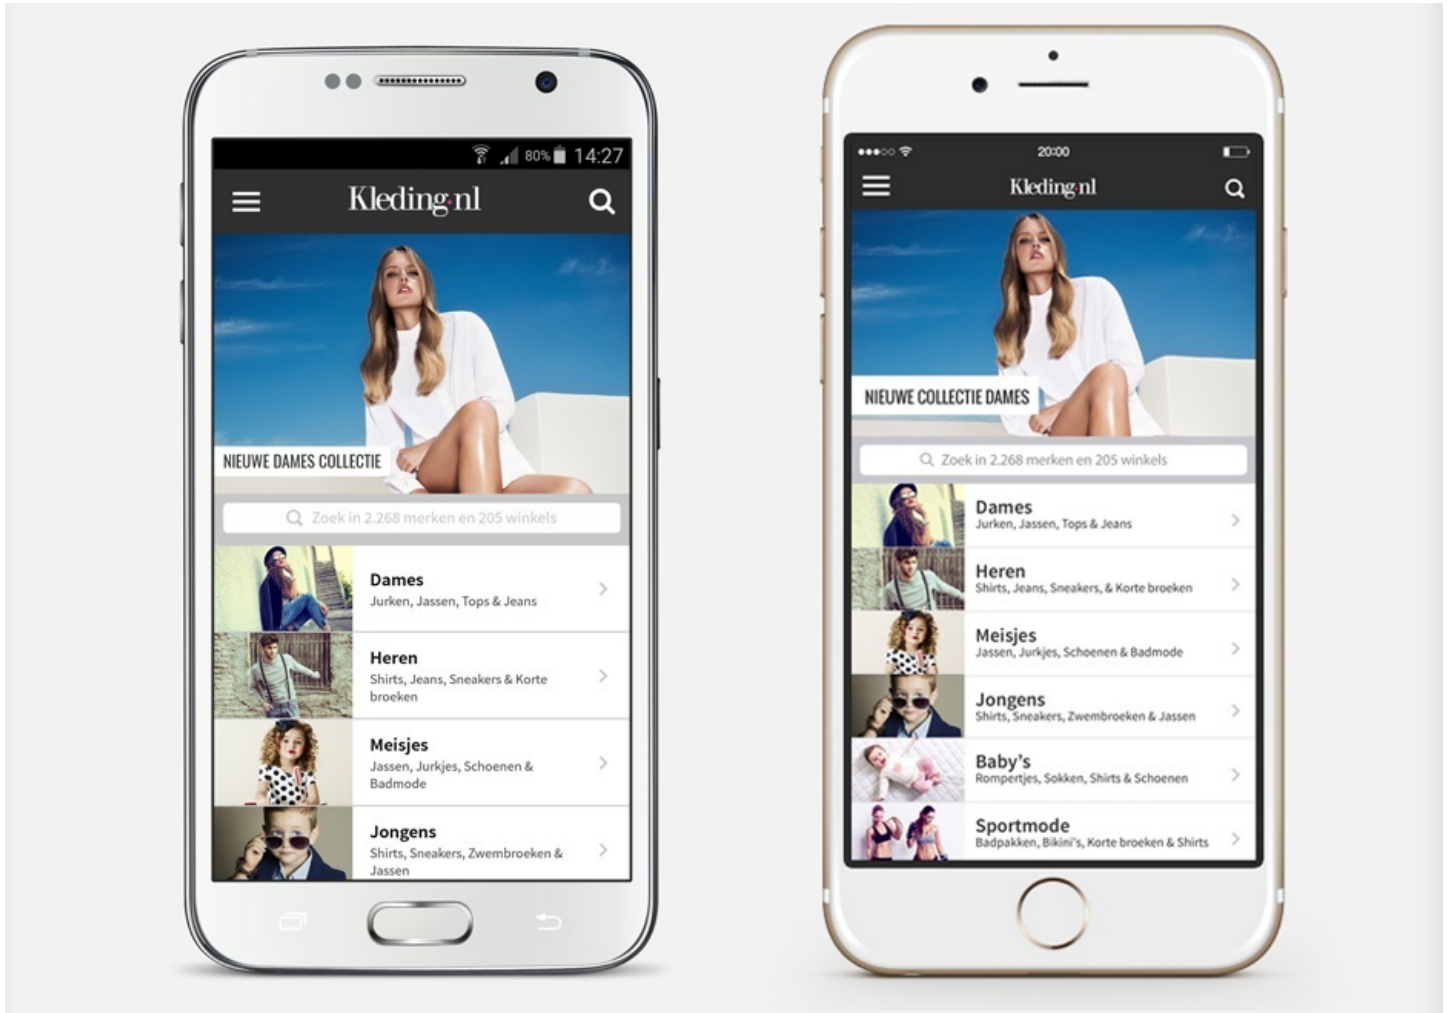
80% 14:27

Kleding.nl

NIEUWE DAMES COLLECTIE

Zoek in 2.268 merken en 205 winkels

Dames
Jurken, Jassen, Tops & Jeans

Heren
Shirts, Jeans, Sneakers & Korte broeken

Meisjes
Jassen, Jurkjes, Schoenen & Badmode

Jongens
Shirts, Sneakers, Zwembroeken & Jassen

20:00

Kleding.nl

NIEUWE COLLECTIE DAMES

Zoek in 2.268 merken en 205 winkels

Dames
Jurken, Jassen, Tops & Jeans

Heren
Shirts, Jeans, Sneakers, & Korte broeken

Meisjes
Jassen, Jurkjes, Schoenen & Badmode

Jongens
Shirts, Sneakers, Zwembroeken & Jassen

Baby's
Rompertjes, Sokken, Shirts & Schoenen

Sportmode
Badpakken, Bikini's, Korte broeken & Shirts